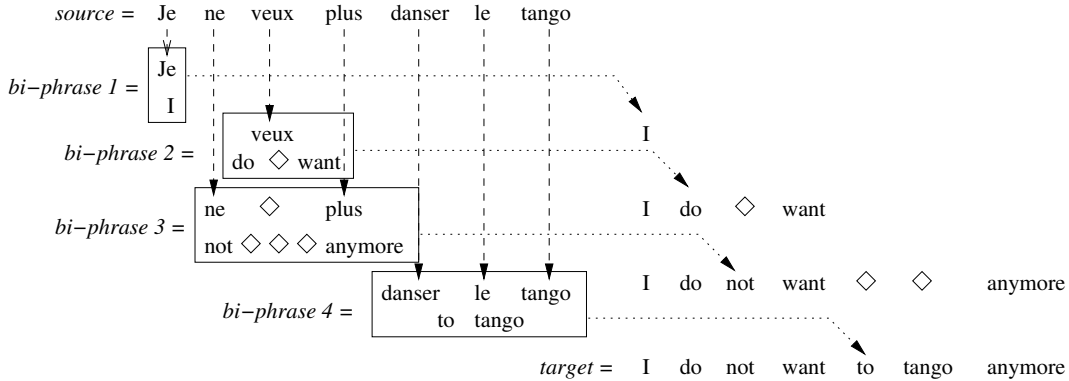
*source* = Je ne veux plus danser le tango

*bi−phrase 1* = Je I

I

*bi−phrase 2* = veux do ◇ want

*bi−phrase 3* = ne ◇ plus not ◇ ◇ ◇ anymore

I do ◇ want

*bi−phrase 4* = danser le tango to tango

I do not want ◇ ◇ anymore

*target* = I do not want to tango anymore